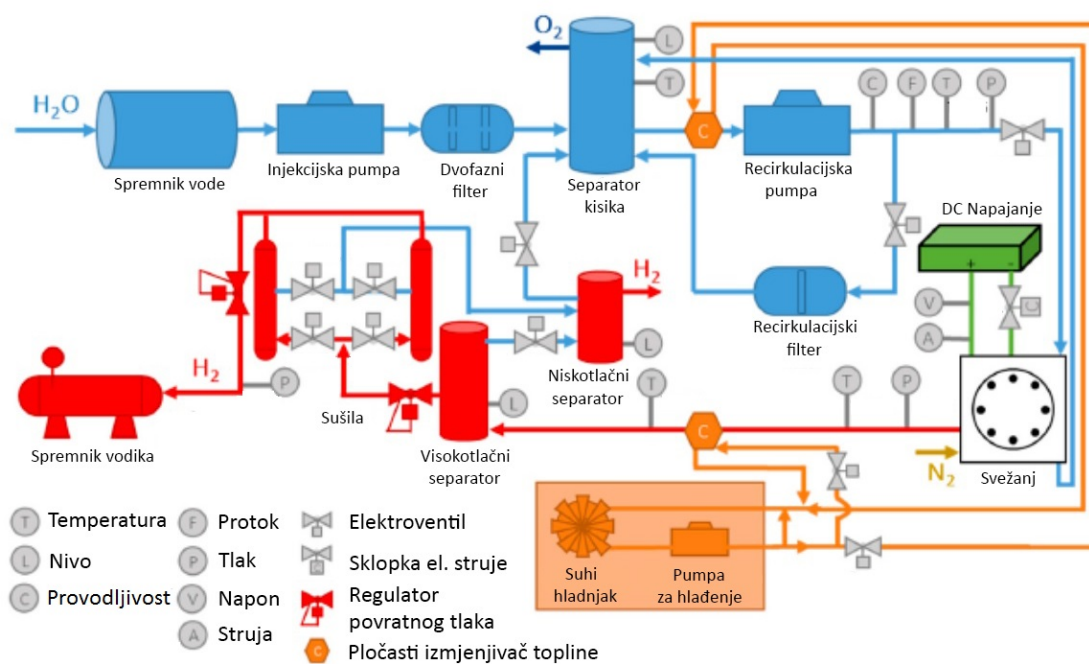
$O_2$
L
T
$H_2O$
Spremnik vode
Injekcijska pumpa
Dvofazni filter
Separator kisika
C
Recirkulacijska pumpa
C F T P
DC Napajanje
+ -
$H_2$
Recirkulacijski filter
V
A
L
Niskotlačni separator
$H_2$
P
T
T P
Spremnik vodika
Sušila
L
Visokotlačni separator
C
$N_2$
Svežanj
Suhi hladnjak
Pumpa za hlađenje

T Temperatura
L Nivo
C Provodljivost
F Protok
P Tlak
V Napon
A Struja
Elektroventil
Sklopka el. struje
Regulator povratnog tlaka
C Pločasti izmjenjivač topline